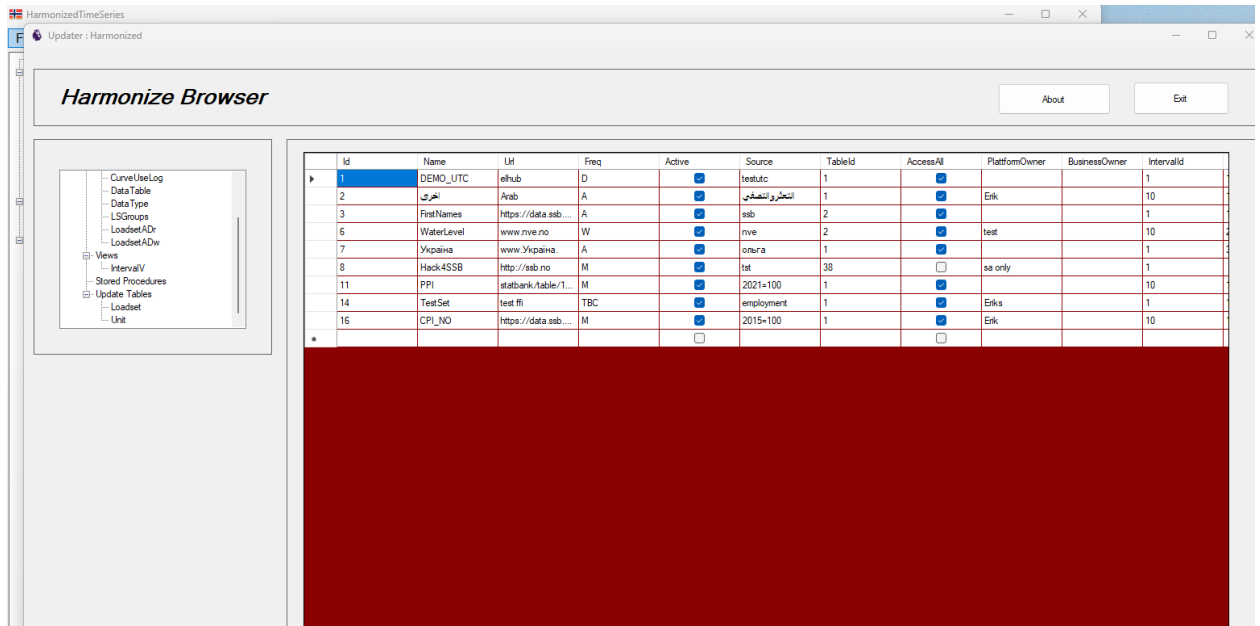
HarmonizedTimeSeries

Updater : Harmonized

Harmonize Browser

About

Exit

CurveUseLog
DataTable
DataType
LSGroups
LoadsetADr
LoadsetADw
Views
IntervalV
Stored Procedures
Update Tables
Loadset
Unit

| Id | Name | Url | Freq | Active | Source | TableId | AccessAll | PlattformOwner | BusinessOwner | IntervalId |
|---|---|---|---|---|---|---|---|---|---|---|
| 1 | DEMO_UTC | elhub | D | ☑ | testutc | 1 | ☑ | | | 1 |
| 2 | اخرى | Arab | A | ☑ | التعثرواتصفي | 1 | ☑ | Erik | | 10 |
| 3 | FirstNames | https://data.ssb.... | A | ☑ | ssb | 2 | ☑ | | | 1 |
| 6 | WaterLevel | www.nve.no | W | ☑ | nve | 2 | ☑ | test | | 10 |
| 7 | Україна | www.Україна. | A | ☑ | ольга | 1 | ☑ | | | 1 |
| 8 | Hack4SSB | http://ssb.no | M | ☑ | tst | 38 | ☐ | sa only | | 1 |
| 11 | PPI | statbank/table/1... | M | ☑ | 2021=100 | 1 | ☑ | | | 10 |
| 14 | TestSet | test ffi | TBC | ☑ | employment | 1 | ☑ | Eriks | | 1 |
| 16 | CPI_NO | https://data.ssb.... | M | ☑ | 2015=100 | 1 | ☑ | Erik | | 10 |
| | | | | ☐ | | | ☐ | | | |